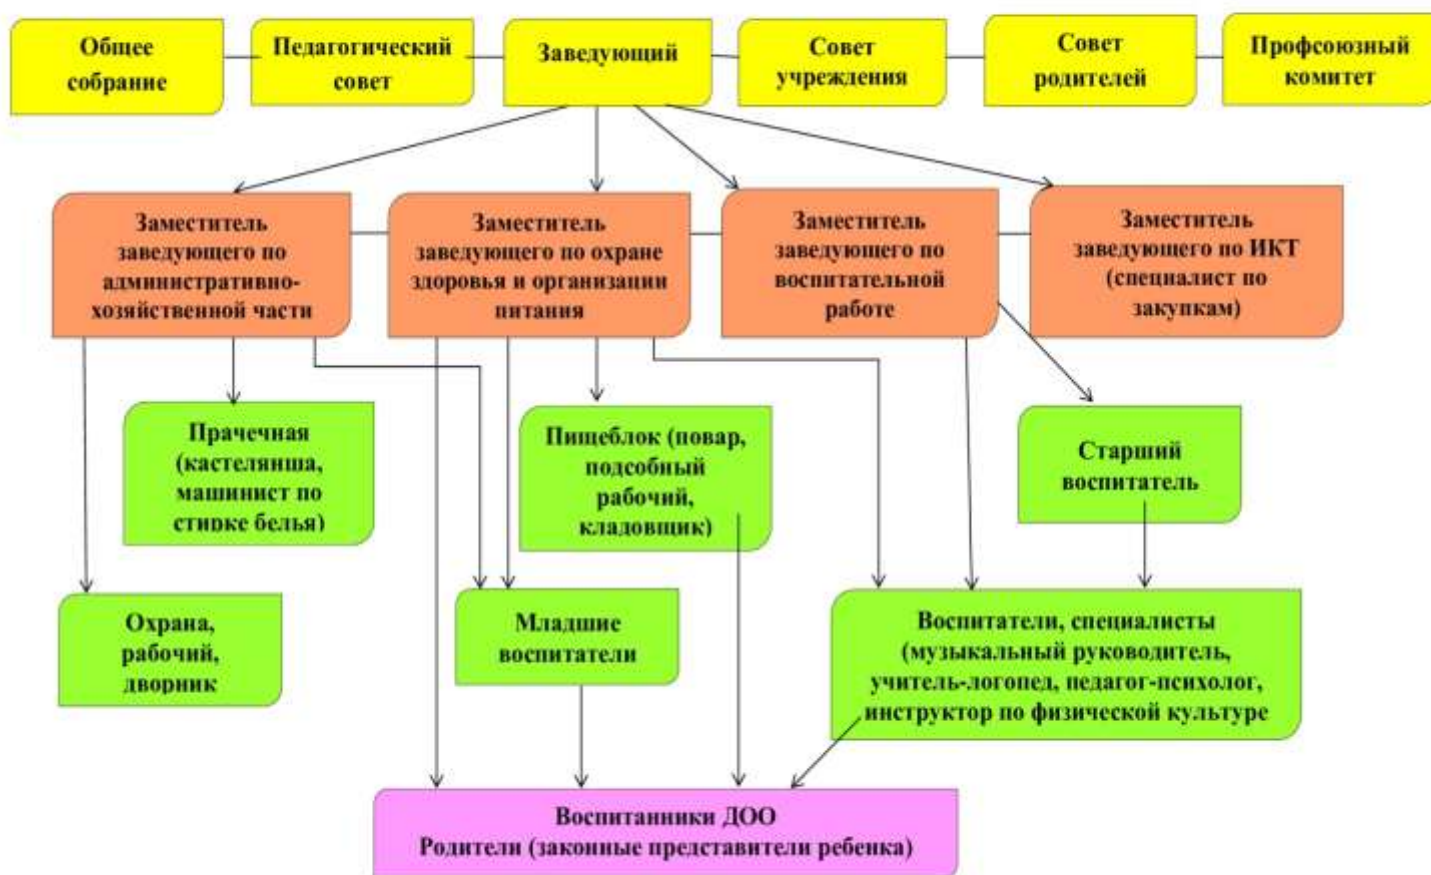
Общее собрание

Педагогический совет

Заведующий

Совет учреждения

Совет родителей

Профсоюзный комитет

Заместитель заведующего по административно-хозяйственной части

Заместитель заведующего по охране здоровья и организации питания

Заместитель заведующего по воспитательной работе

Заместитель заведующего по ИКТ (специалист по закупкам)

Прачечная (кастелянша, машинист по стирке белья)

Пищеблок (повар, подсобный рабочий, кладовщик)

Старший воспитатель

Охрана, рабочий, дворник

Младшие воспитатели

Воспитатели, специалисты (музыкальный руководитель, учитель-логопед, педагог-психолог, инструктор по физической культуре

Воспитанники ДОО
Родители (законные представители ребенка)